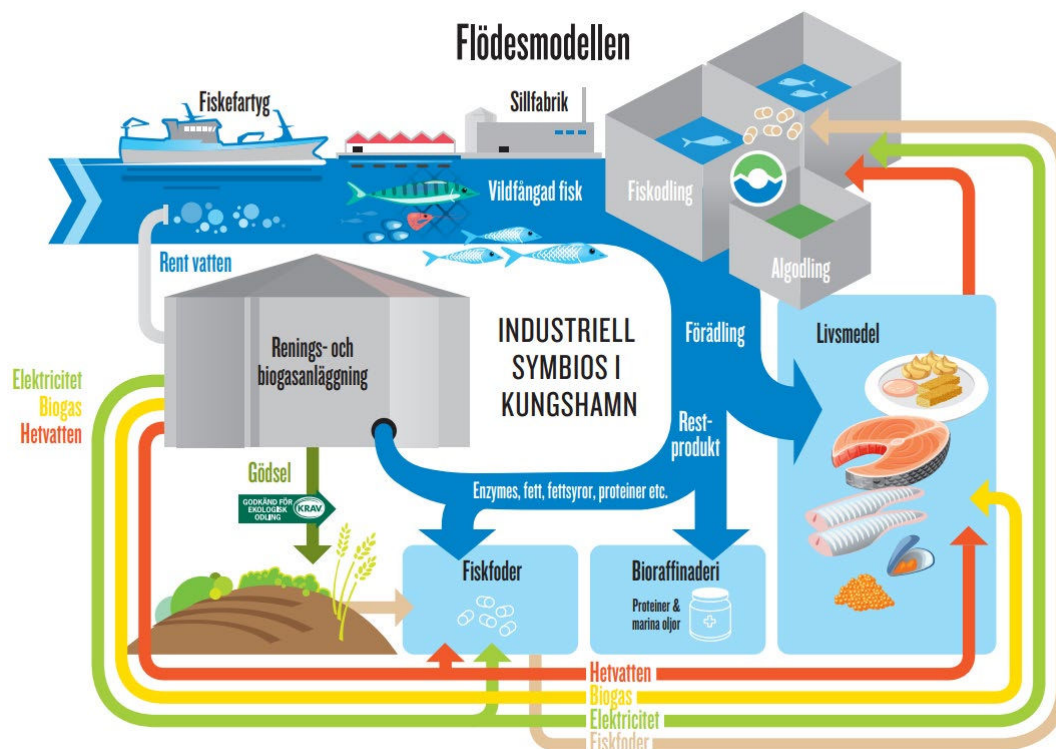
Flödesmodellen

Fiskefartyg

Sillfabrik

Vildfångad fisk

Fiskodling

Algodling

Rent vatten

Renings- och biogasanläggning

INDUSTRIELL SYMBIOS I KUNGSHAMN

Förädling

Livsmedel

Elektricitet
Biogas
Hetvatten

Rest-produkt

Gödsel

GODKÄND FÖR EKOLOGISK ODLING

KRAV

Enzymes, fett, fettsyror, proteiner etc.

Fiskfoder

Bioraffinaderi

Proteiner & marina oljor

Hetvatten
Biogas
Elektricitet
Fiskfoder